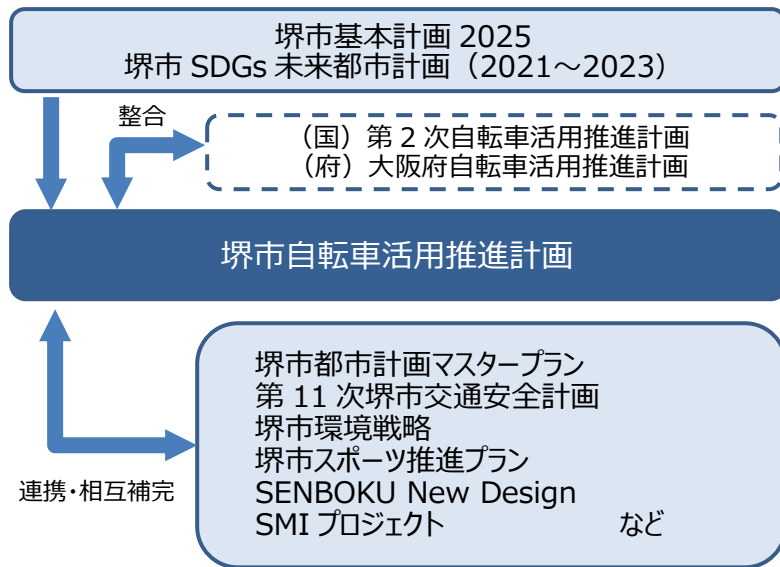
堺市基本計画 2025
堺市 SDGs 未来都市計画（2021～2023）

整合

（国）第 2 次自転車活用推進計画
（府）大阪府自転車活用推進計画

堺市自転車活用推進計画

堺市都市計画マスタープラン
第 11 次堺市交通安全計画
堺市環境戦略
堺市スポーツ推進プラン
SENBOKU New Design
SMI プロジェクト　など

連携・相互補完